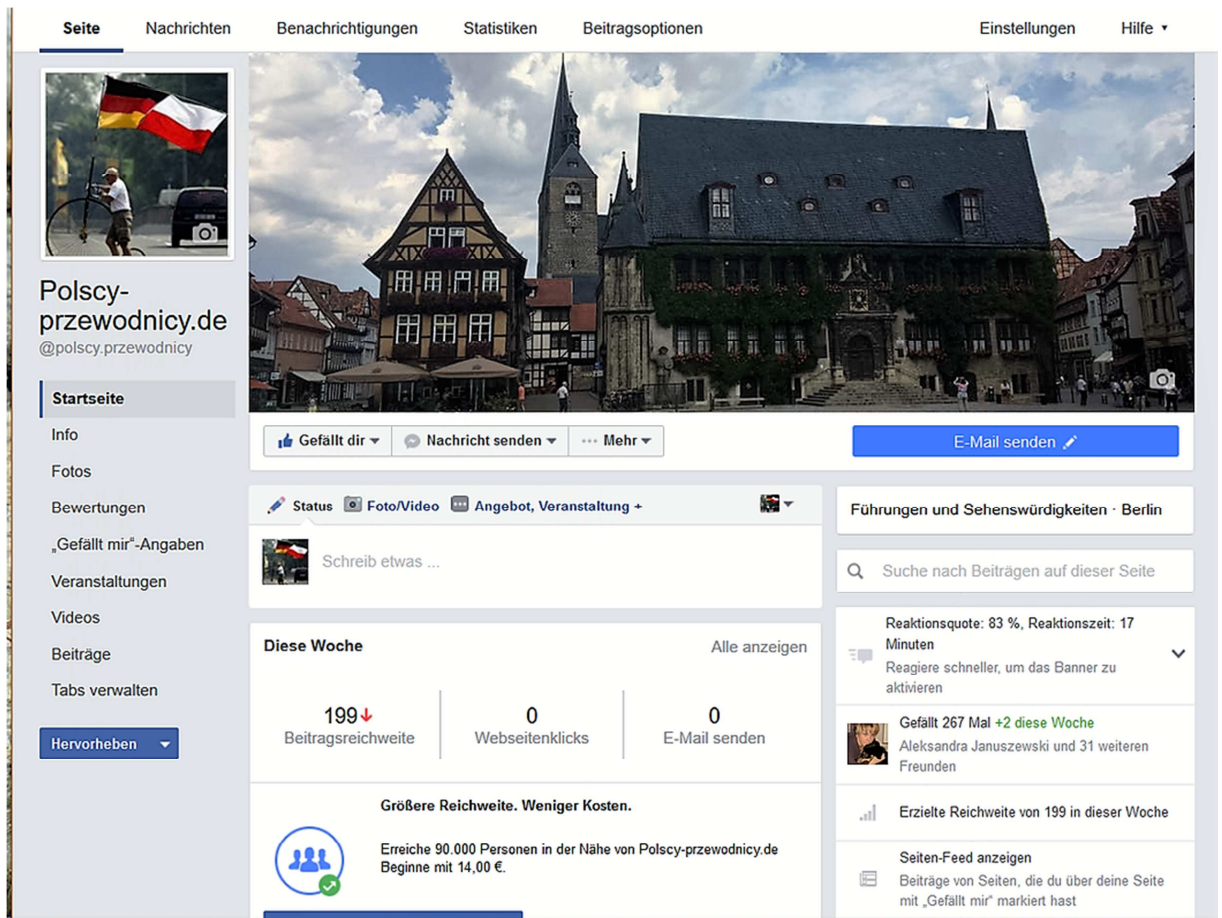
Seite Nachrichten Benachrichtigungen Statistiken Beitragsoptionen Einstellungen Hilfe

Polscy-przewodnicy.de
@polscy.przewodnicy

Startseite
Info
Fotos
Bewertungen
„Gefällt mir“-Angaben
Veranstaltungen
Videos
Beiträge
Tabs verwalten

Hervorheben

Gefällt dir Nachricht senden Mehr

E-Mail senden

Status Foto/Video Angebot, Veranstaltung +

Schreib etwas ...

Diese Woche Alle anzeigen

| 199 | 0 | 0 |
|---|---|---|
| Beitragsreichweite | Webseitenklicks | E-Mail senden |

Größere Reichweite. Weniger Kosten.

Erreiche 90.000 Personen in der Nähe von Polscy-przewodnicy.de Beginne mit 14,00 €.

Führungen und Sehenswürdigkeiten · Berlin

Suche nach Beiträgen auf dieser Seite

Reaktionsquote: 83 %, Reaktionszeit: 17 Minuten
Reagiere schneller, um das Banner zu aktivieren

Gefällt 267 Mal +2 diese Woche
Aleksandra Januszewski und 31 weiteren Freunden

Erzielte Reichweite von 199 in dieser Woche

Seiten-Feed anzeigen
Beiträge von Seiten, die du über deine Seite mit „Gefällt mir“ markiert hast